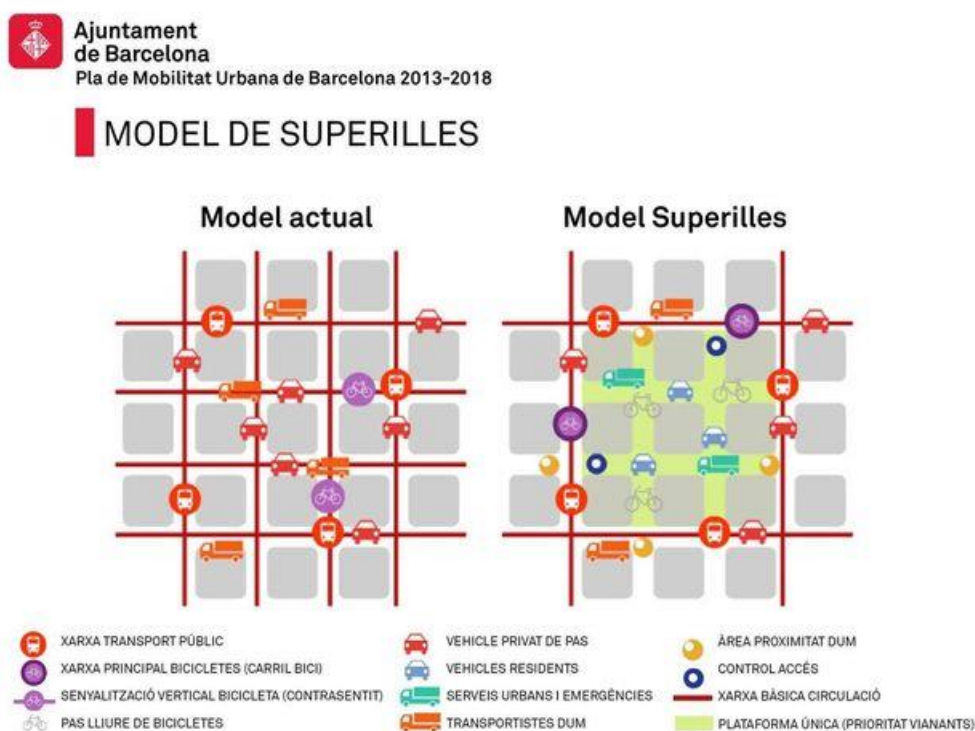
Ajuntament de Barcelona
Pla de Mobilitat Urbana de Barcelona 2013-2018

MODEL DE SUPERILLES

Model actual

Model Superilles

XARXA TRANSPORT PÚBLIC
XARXA PRINCIPAL BICICLETES (CARRIL BICI)
SENYALITZACIÓ VERTICAL BICICLETA (CONTRASENTIT)
PAS LLIURE DE BICICLETES

VEHICLE PRIVAT DE PAS
VEHICLES RESIDENTS
SERVEIS URBANS I EMERGÈNCIES
TRANSPORTISTES DUM

ÀREA PROXIMITAT DUM
CONTROL ACCÉS
XARXA BÀSICA CIRCULACIÓ
PLATAFORMA ÚNICA (PRIORITAT VIANANTS)